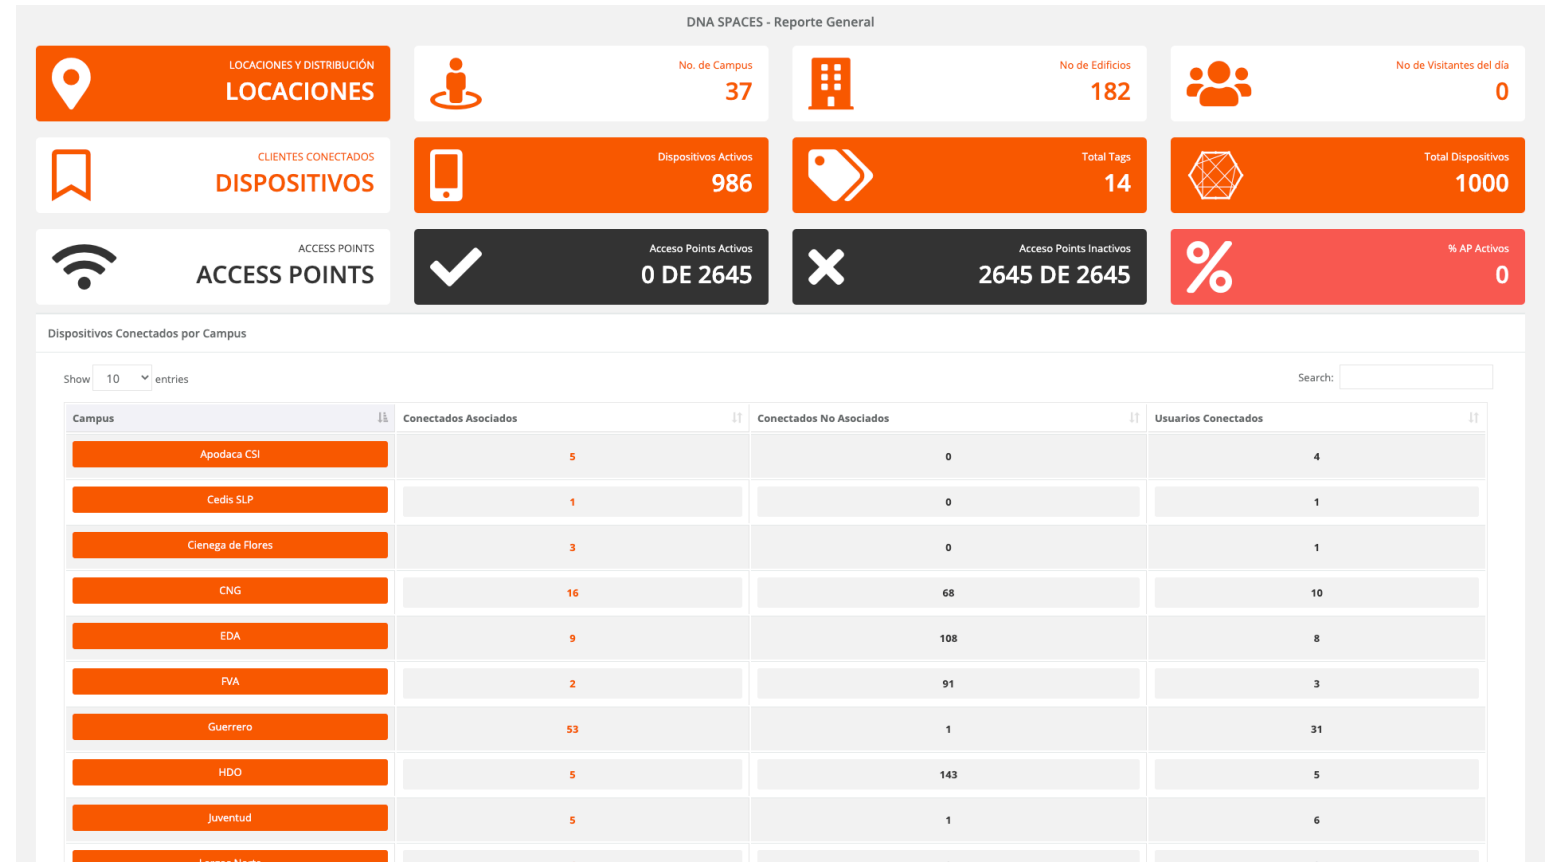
DNA SPACES - Reporte General

LOCACIONES Y DISTRIBUCIÓN
LOCACIONES

No. de Campus
37

No de Edificios
182

No de Visitantes del día
0

CLIENTES CONECTADOS
DISPOSITIVOS

Dispositivos Activos
986

Total Tags
14

Total Dispositivos
1000

ACCESS POINTS
ACCESS POINTS

Acceso Points Activos
0 DE 2645

Acceso Points Inactivos
2645 DE 2645

% AP Activos
0

Dispositivos Conectados por Campus

Show 10 entries

Search:

| Campus | Conectados Asociados | Conectados No Asociados | Usuarios Conectados |
|---|---|---|---|
| Apodaca CSI | 5 | 0 | 4 |
| Cedis SLP | 1 | 0 | 1 |
| Cienega de Flores | 3 | 0 | 1 |
| CNG | 16 | 68 | 10 |
| EDA | 9 | 108 | 8 |
| FVA | 2 | 91 | 3 |
| Guerrero | 53 | 1 | 31 |
| HDO | 5 | 143 | 5 |
| Juventud | 5 | 1 | 6 |
| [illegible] | | | |